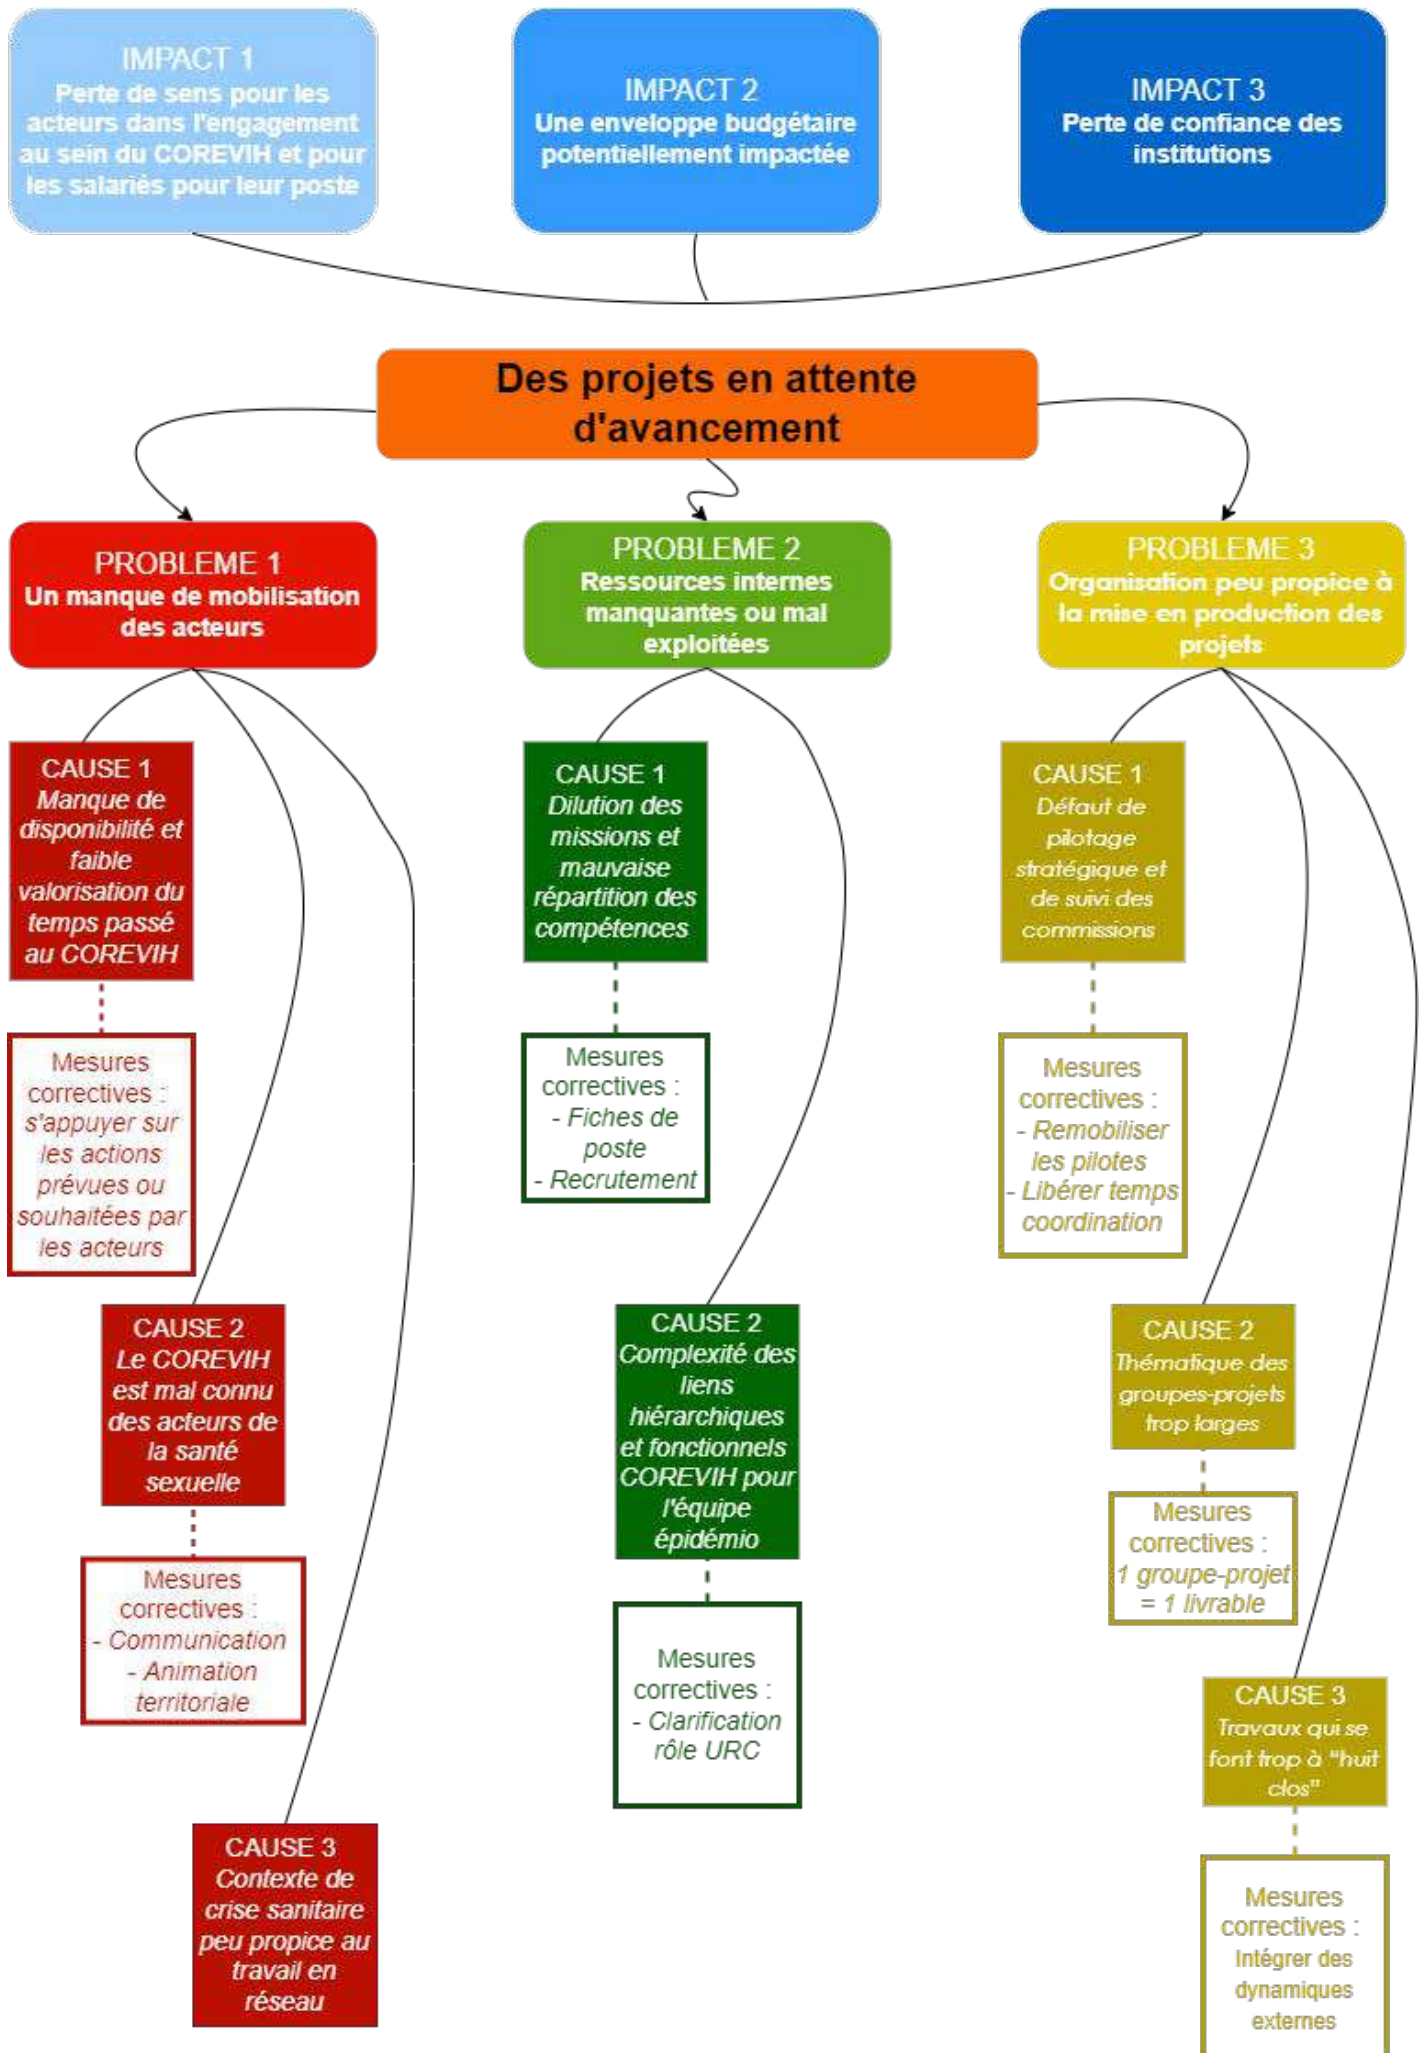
IMPACT 1
Perte de sens pour les acteurs dans l'engagement au sein du COREVIH et pour les salariés pour leur poste

IMPACT 2
Une enveloppe budgétaire potentiellement impactée

IMPACT 3
Perte de confiance des institutions

Des projets en attente d'avancement

PROBLEME 1
Un manque de mobilisation des acteurs

PROBLEME 2
Ressources internes manquantes ou mal exploitées

PROBLEME 3
Organisation peu propice à la mise en production des projets

CAUSE 1
Manque de disponibilité et faible valorisation du temps passé au COREVIH

Mesures correctives : s'appuyer sur les actions prévues ou souhaitées par les acteurs

CAUSE 2
Le COREVIH est mal connu des acteurs de la santé sexuelle

Mesures correctives :
- Communication
- Animation territoriale

CAUSE 3
Contexte de crise sanitaire peu propice au travail en réseau

CAUSE 1
Dilution des missions et mauvaise répartition des compétences

Mesures correctives :
- Fiches de poste
- Recrutement

CAUSE 2
Complexité des liens hiérarchiques et fonctionnels COREVIH pour l'équipe épidémio

Mesures correctives :
- Clarification rôle URC

CAUSE 1
Défaut de pilotage stratégique et de suivi des commissions

Mesures correctives :
- Remobiliser les pilotes
- Libérer temps coordination

CAUSE 2
Thématique des groupes-projets trop larges

Mesures correctives :
1 groupe-projet = 1 livrable

CAUSE 3
Travaux qui se font trop à "huit clos"

Mesures correctives :
Intégrer des dynamiques externes